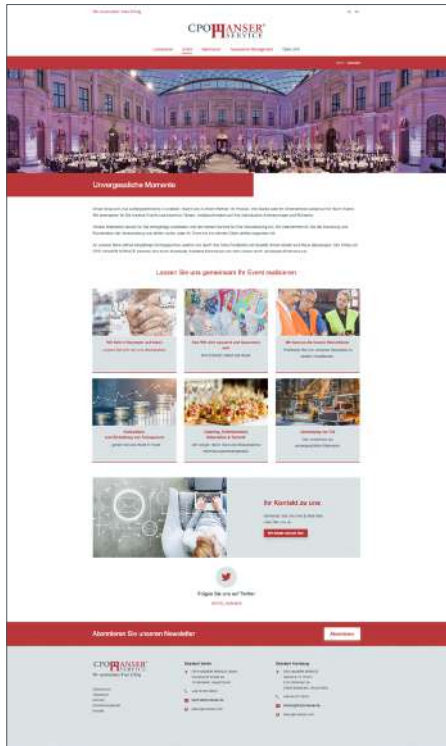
CPO HANSER SERVICE

Unvergessliche Momente

Lassen Sie uns gemeinsam Ihr Event realisieren

Ihr Kontakt zu uns

Folgen Sie uns auf Twitter

Abonnieren Sie unseren Newsletter

Abonnieren

CPO HANSER SERVICE